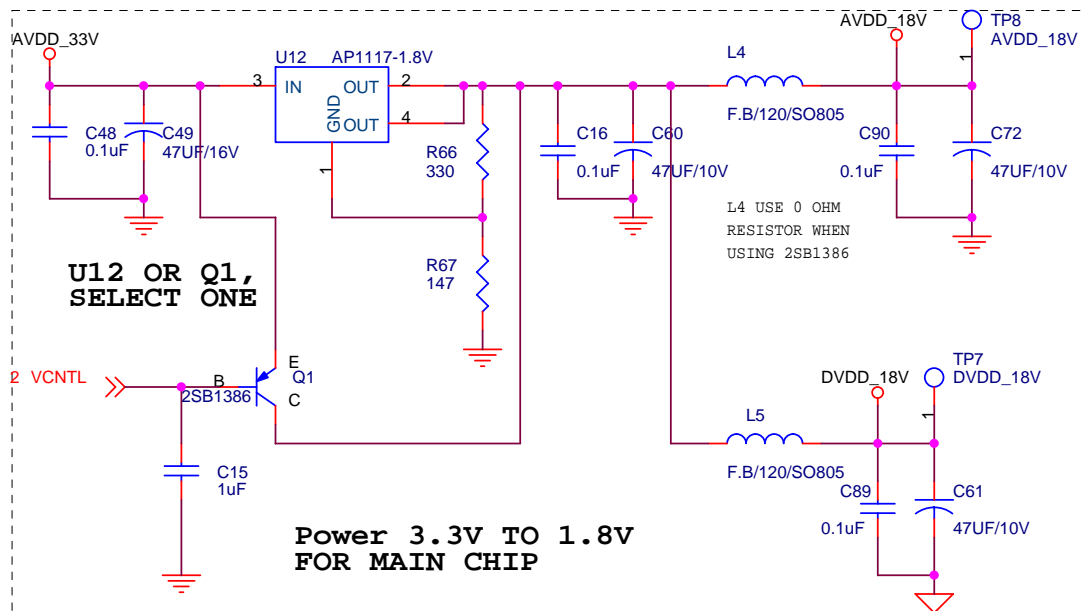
AVDD_33V

U12 AP1117-1.8V
3 IN OUT 2
GND
OUT 4
1

C48 0.1uF
C49 47UF/16V

R66 330
R67 147

C16 0.1uF
C60 47UF/10V

L4
F.B/120/SO805

AVDD_18V
TP8
AVDD_18V
1

C90 0.1uF
C72 47UF/10V

L4 USE 0 OHM
RESISTOR WHEN
USING 2SB1386

U12 OR Q1,
SELECT ONE

2 VCNTL
B
E
Q1
2SB1386
C

C15
1uF

DVDD_18V
TP7
DVDD_18V
1

L5
F.B/120/SO805

C89 0.1uF
C61 47UF/10V

Power 3.3V TO 1.8V
FOR MAIN CHIP